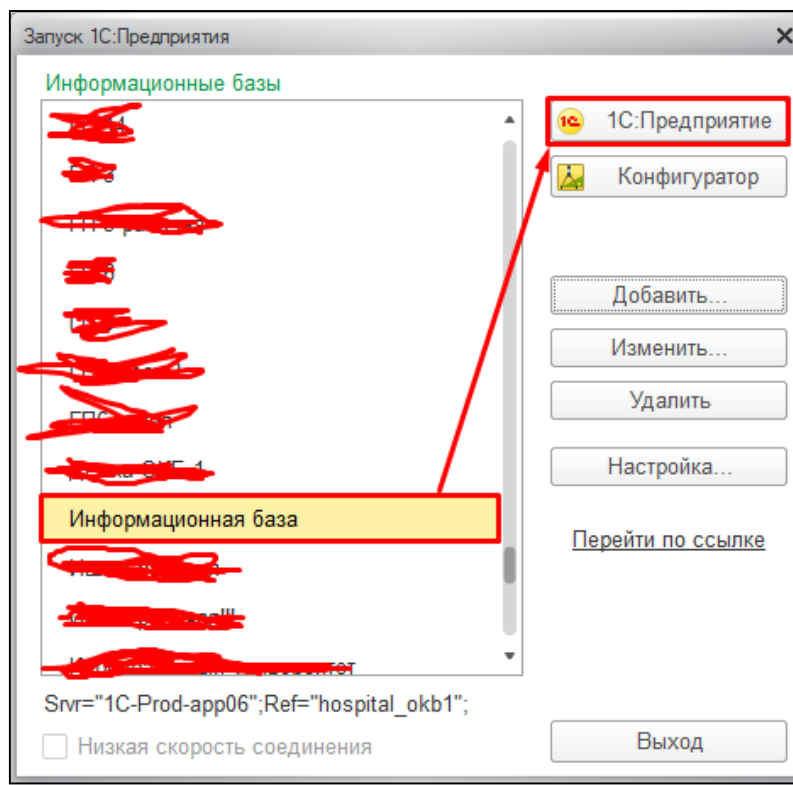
Запуск 1С:Предприятия

Информационные базы

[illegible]
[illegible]
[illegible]
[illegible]
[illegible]
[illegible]
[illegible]
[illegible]
Информационная база
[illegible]
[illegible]
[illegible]

1С:Предприятие
Конфигуратор
Добавить...
Изменить...
Удалить
Настройка...
Перейти по ссылке

Srvr="1C-Prod-app06";Ref="hospital_okb1";

Низкая скорость соединения

Выход